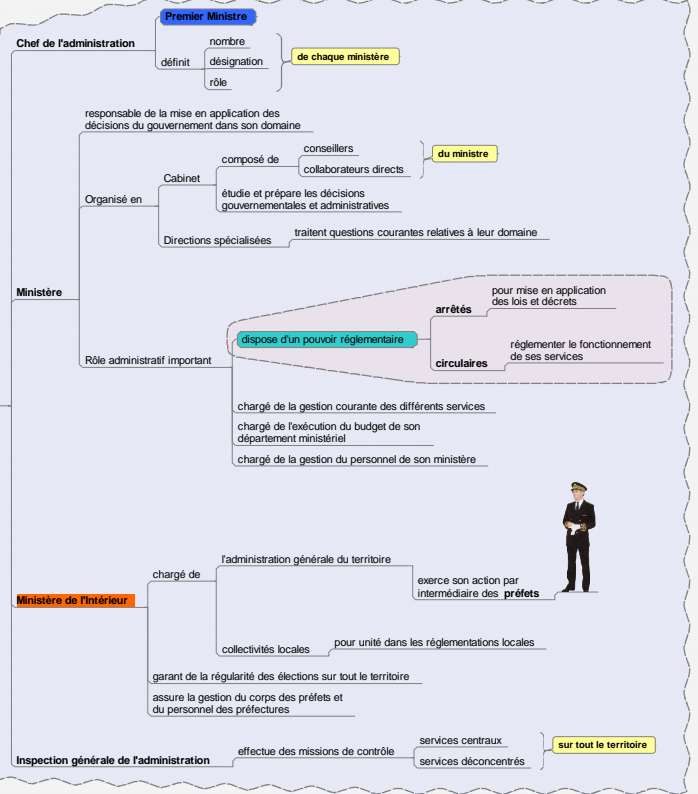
Chef de l'administration

Premier Ministre

définit

nombre

désignation

rôle

de chaque ministère

Ministère

responsable de la mise en application des décisions du gouvernement dans son domaine

Organisé en

Cabinet

composé de

conseillers

collaborateurs directs

du ministre

étudie et prépare les décisions gouvernementales et administratives

Directions spécialisées

traitent questions courantes relatives à leur domaine

Rôle administratif important

dispose d'un pouvoir réglementaire

arrêtés

pour mise en application des lois et décrets

circulaires

réglementer le fonctionnement de ses services

chargé de la gestion courante des différents services

chargé de l'exécution du budget de son département ministériel

chargé de la gestion du personnel de son ministère

Ministère de l'Intérieur

chargé de

l'administration générale du territoire

exerce son action par intermédiaire des préfets

collectivités locales

pour unité dans les réglementations locales

garant de la régularité des élections sur tout le territoire

assure la gestion du corps des préfets et du personnel des préfectures

Inspection générale de l'administration

effectue des missions de contrôle

services centraux

services déconcentrés

sur tout le territoire